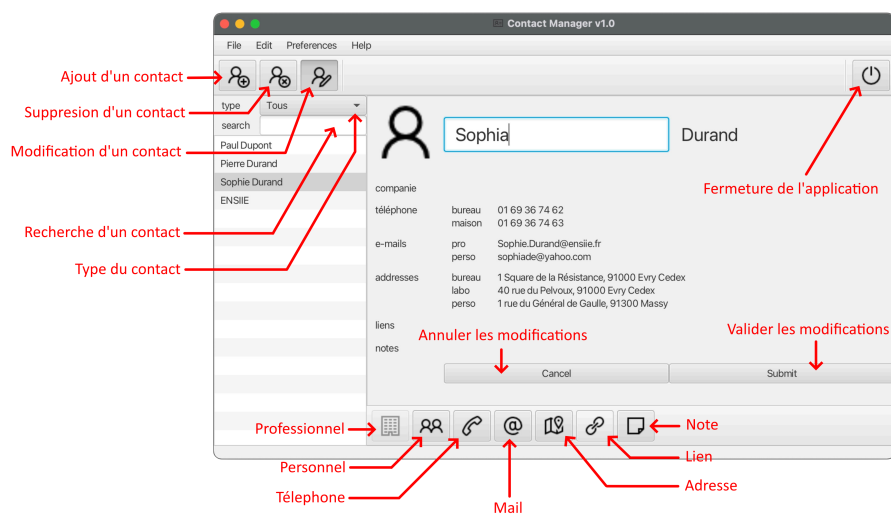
Contact Manager v1.0

File Edit Preferences Help

Ajout d'un contact

Suppresion d'un contact

Modification d'un contact

Recherche d'un contact

Type du contact

type Tous

search

Paul Dupont
Pierre Durand
Sophie Durand
ENSIIE

Sophia

Durand

companie

téléphone bureau 01 69 36 74 62
maison 01 69 36 74 63

e-mails pro Sophie.Durand@ensiie.fr
perso sophiade@yahoo.com

addresses bureau 1 Square de la Résistance, 91000 Evry Cedex
labo 40 rue du Pelvoux, 91000 Evry Cedex
perso 1 rue du Général de Gaulle, 91300 Massy

liens

notes

Fermeture de l'application

Annuler les modifications

Valider les modifications

Cancel

Submit

Professionnel

Personnel

Téléphone

Mail

Adresse

Lien

Note